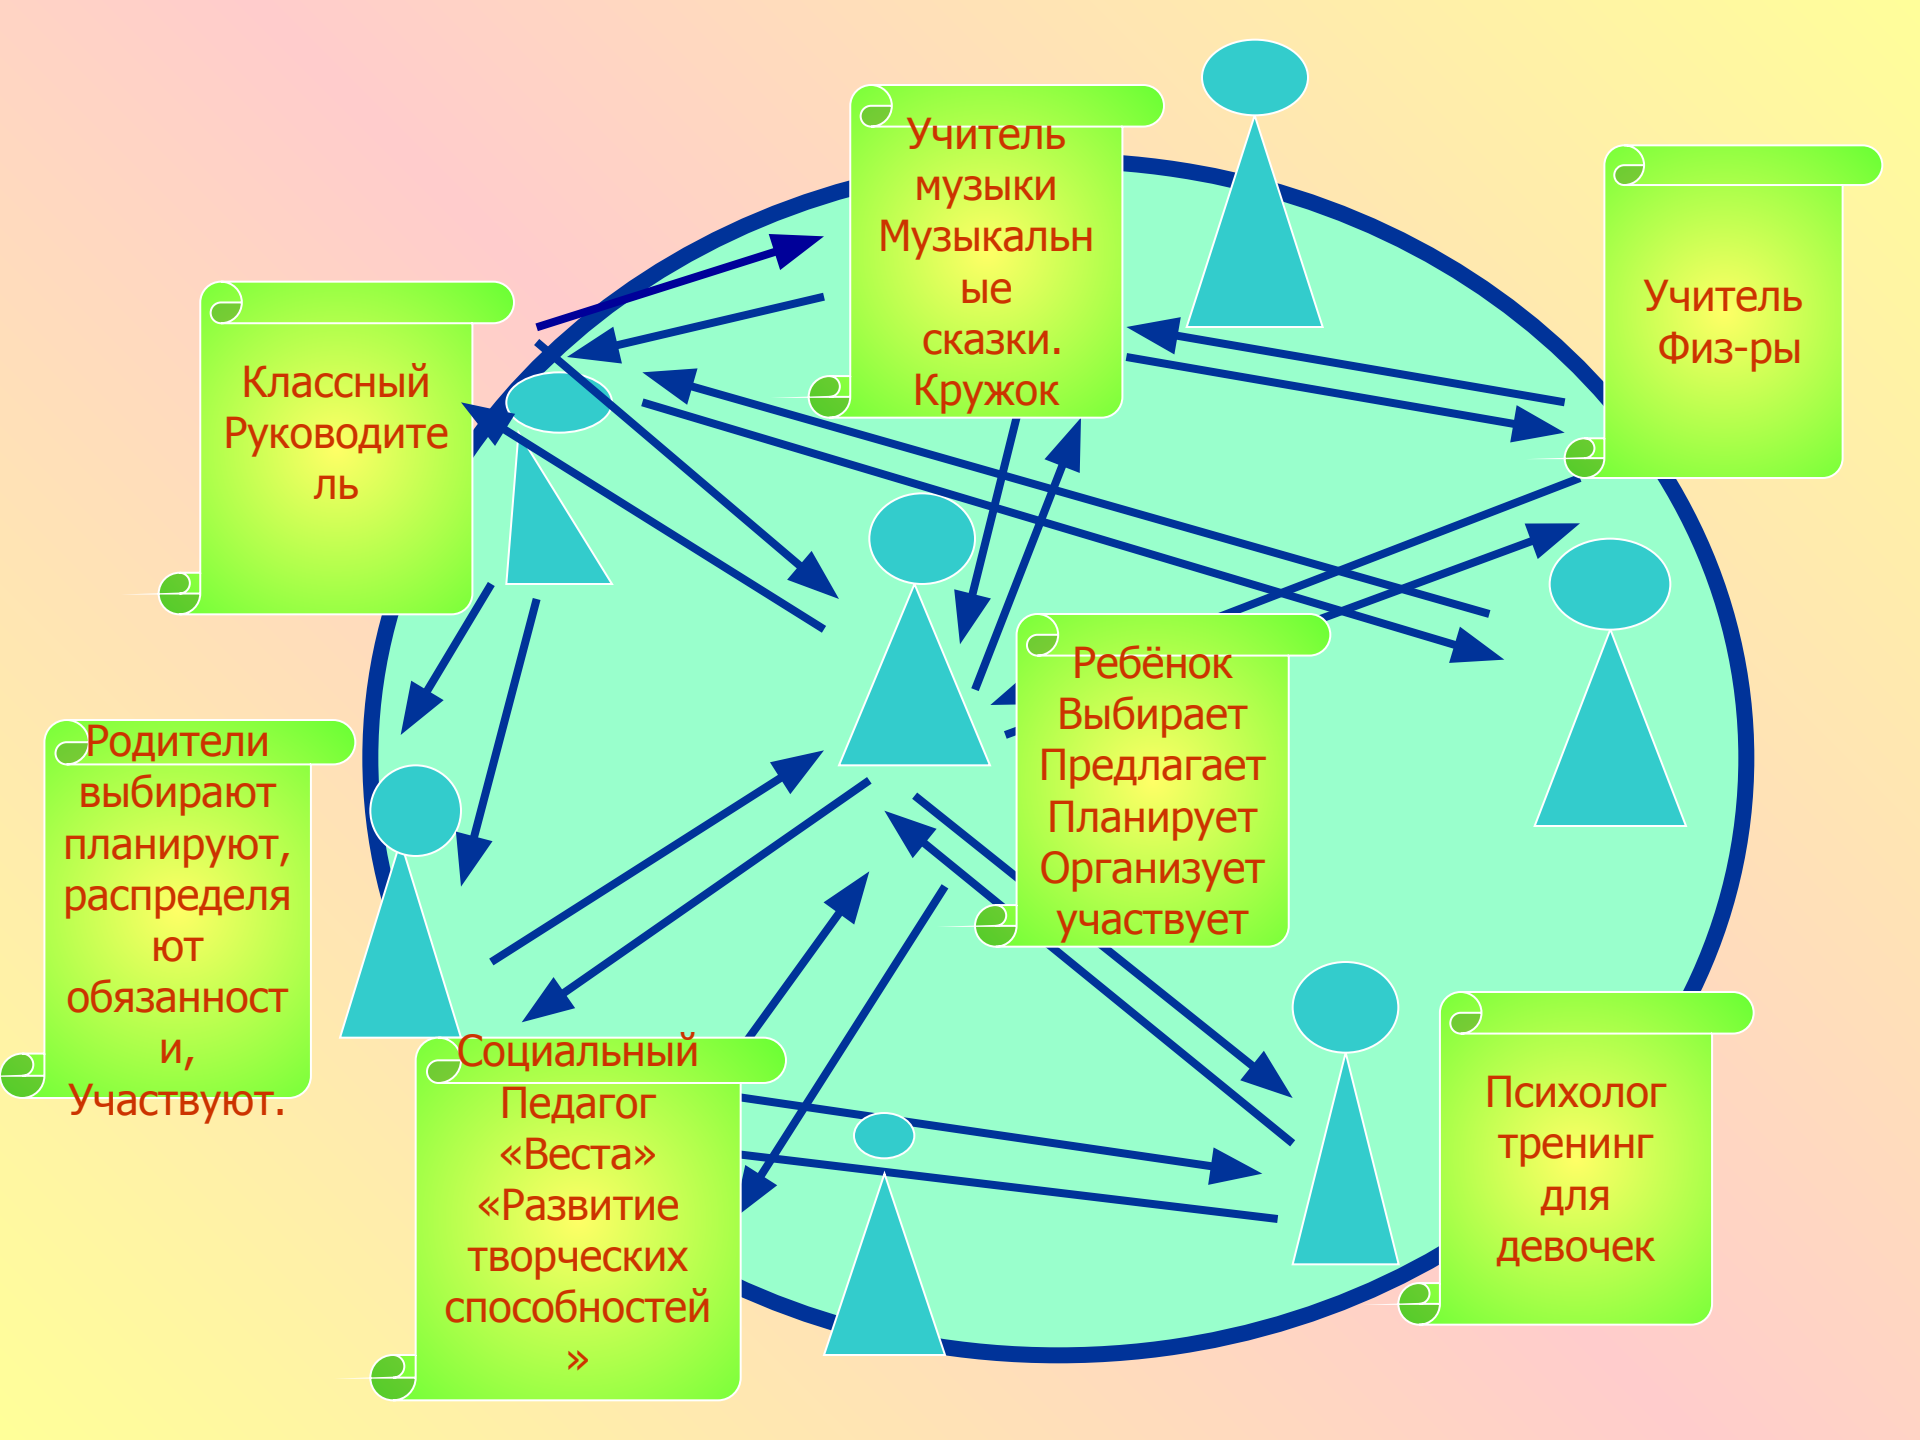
Учитель музыки Музыкальные сказки. Кружок

Учитель Физ-ры

Классный Руководитель

Ребёнок Выбирает Предлагает Планирует Организует участвует

Родители выбирают планируют, распределяют обязанности, Участвуют.

Социальный Педагог «Веста» «Развитие творческих способностей»

Психолог тренинг для девочек